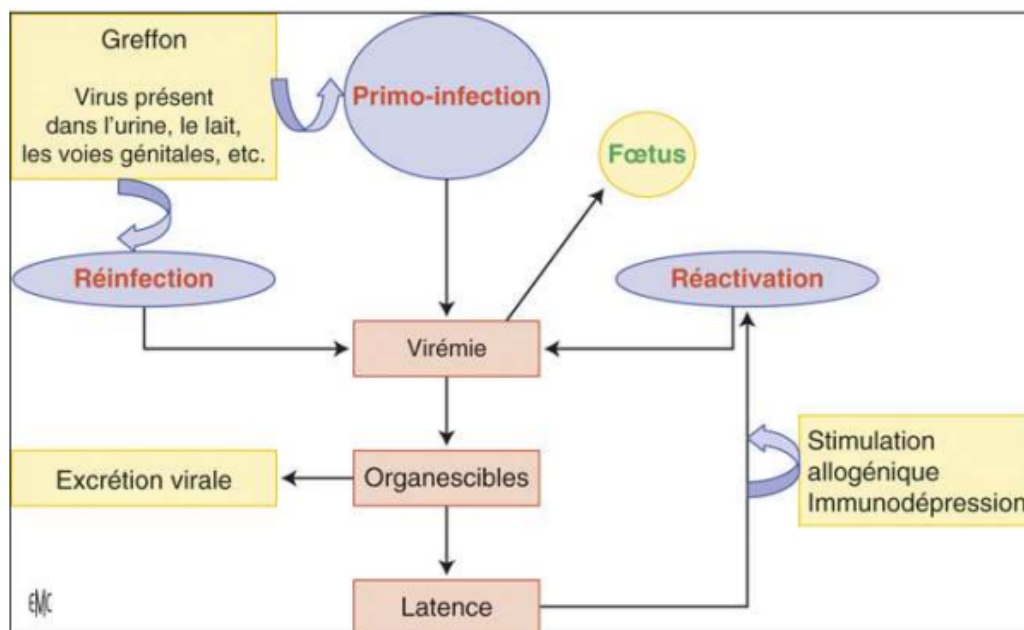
Greffon

Virus présent dans l'urine, le lait, les voies génitales, etc.

Primo-infection

Fœtus

Réinfection

Réactivation

Virémie

Excrétion virale

Organescibles

Stimulation allogénique Immunodépression

Latence

EMC